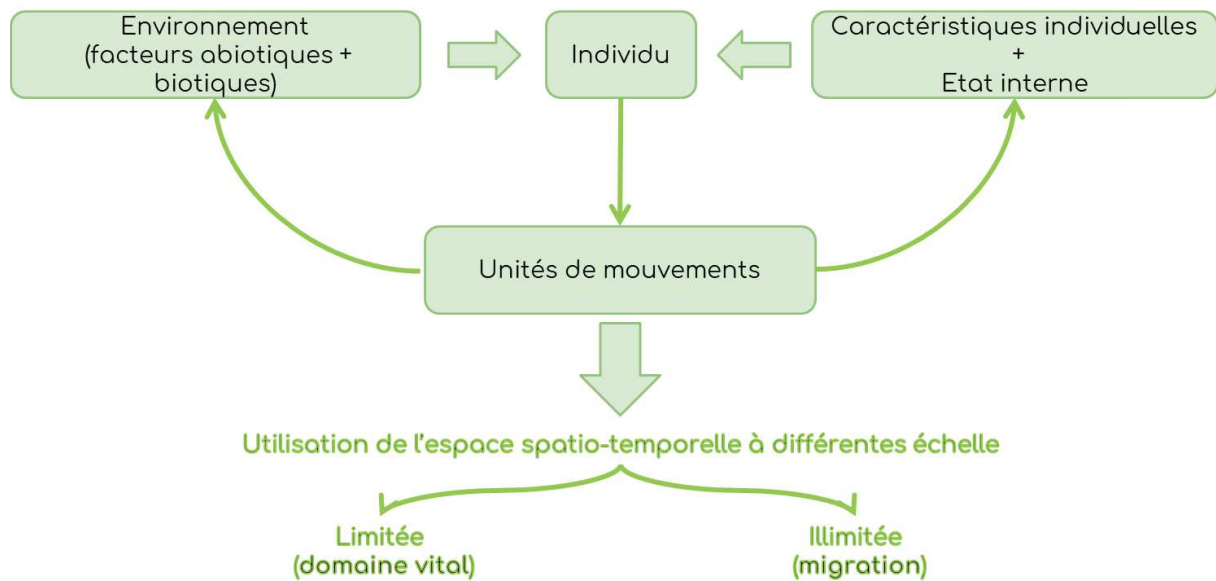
Environnement (facteurs abiotiques + biotiques)

Individu

Caractéristiques individuelles + Etat interne

Unités de mouvements

Utilisation de l'espace spatio-temporelle à différentes échelle

Limitée (domaine vital)

Illimitée (migration)